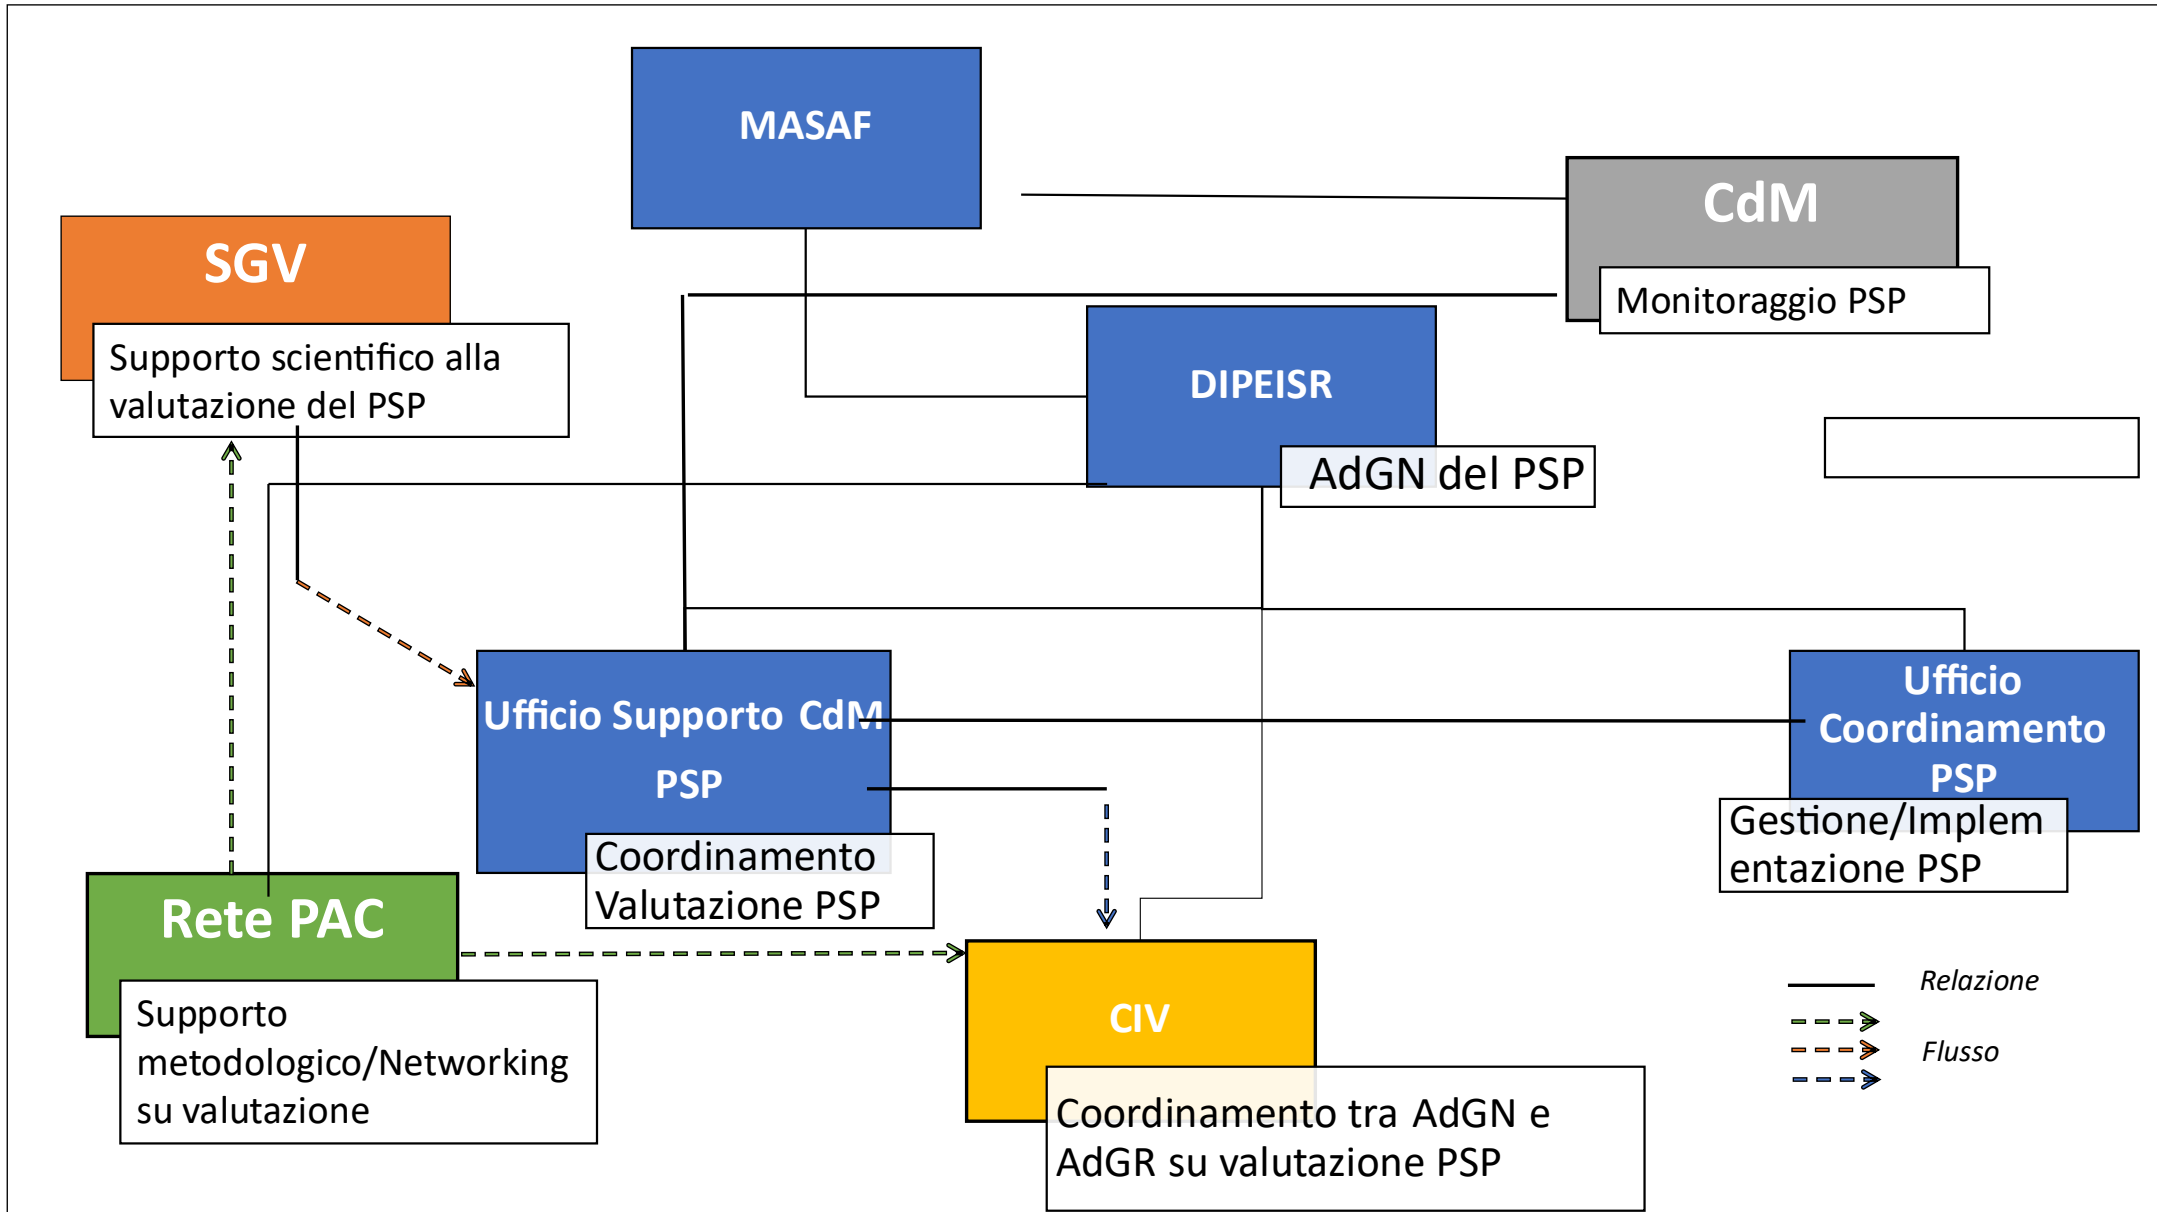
MASAF

CdM

Monitoraggio PSP

SGV

Supporto scientifico alla valutazione del PSP

DIPEISR

AdGN del PSP

Ufficio Supporto CdM PSP

Coordinamento Valutazione PSP

Ufficio Coordinamento PSP

Gestione/Implementazione PSP

Rete PAC

Supporto metodologico/Networking su valutazione

CIV

Coordinamento tra AdGN e AdGR su valutazione PSP

Relazione

Flusso